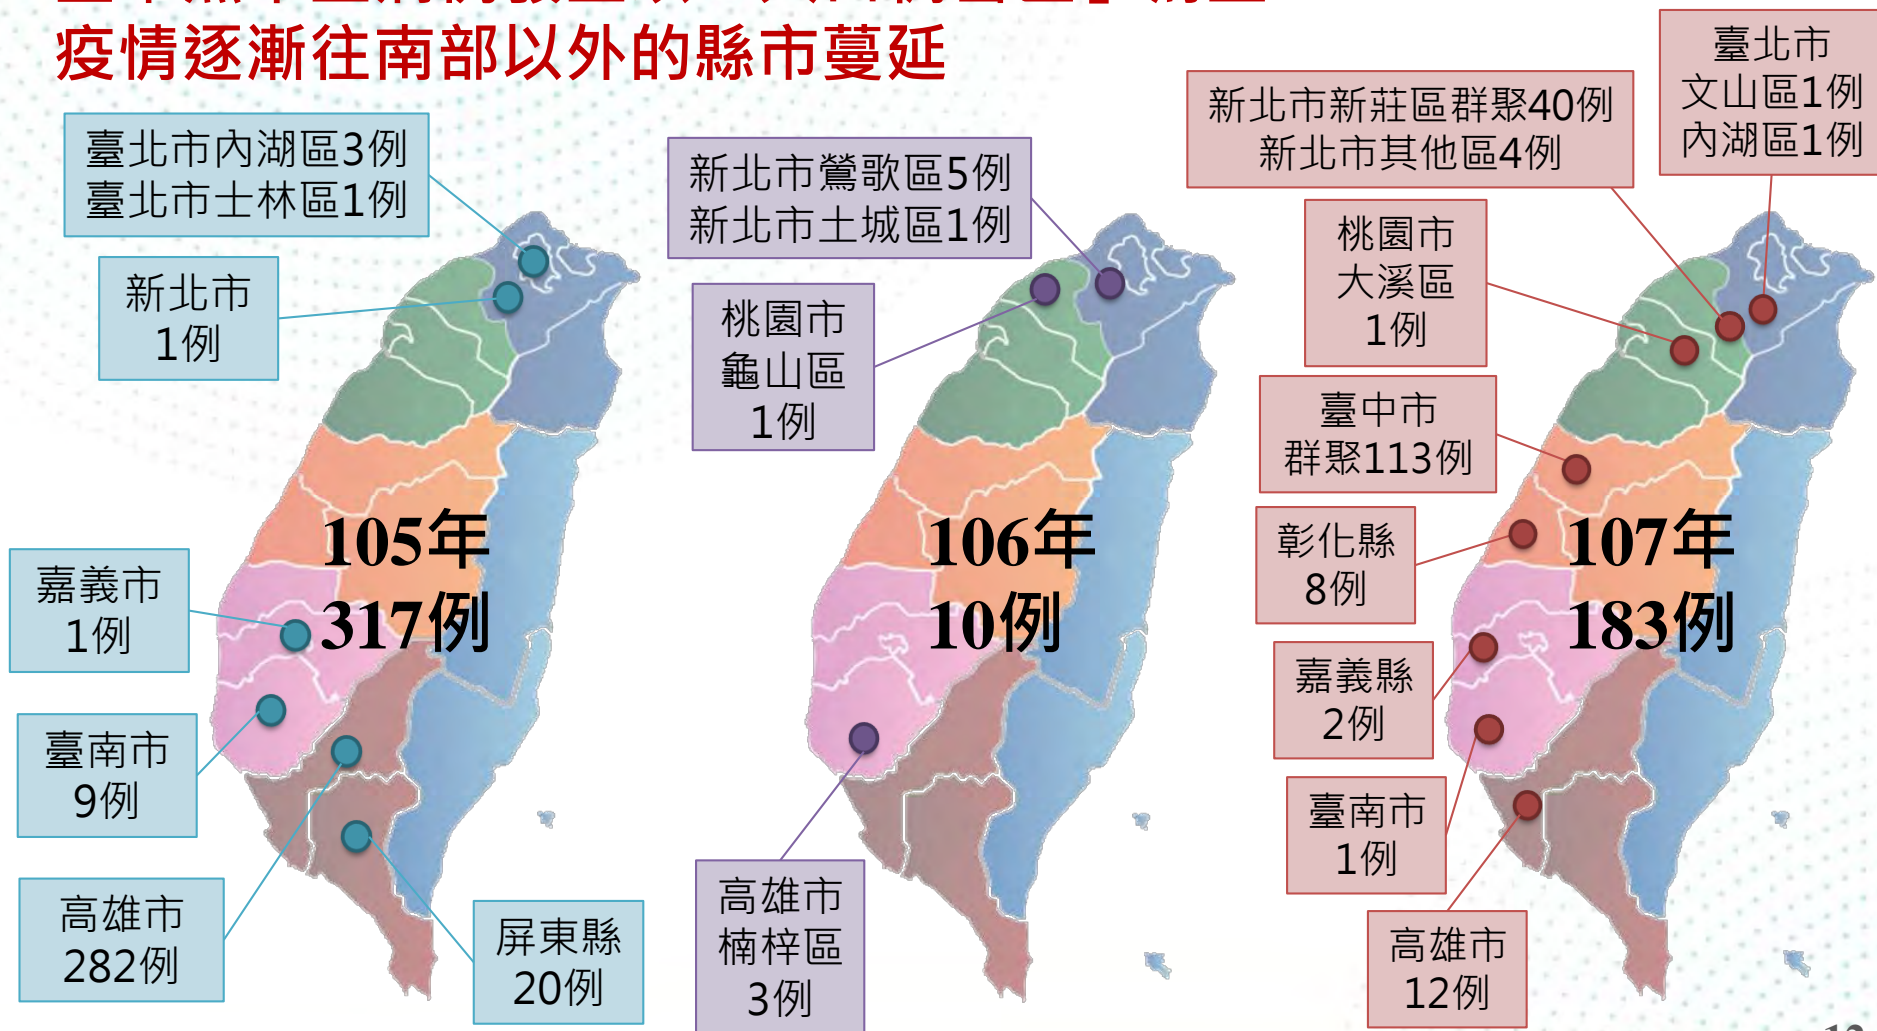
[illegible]
疫情逐漸往南部以外的縣市蔓延

臺北市內湖區3例
臺北市士林區1例

新北市
1例

105年
317例

嘉義市
1例

臺南市
9例

高雄市
282例

屏東縣
20例

新北市鶯歌區5例
新北市土城區1例

桃園市
龜山區
1例

106年
10例

高雄市
楠梓區
3例

新北市新莊區群聚40例
新北市其他區4例

臺北市
文山區1例
內湖區1例

桃園市
大溪區
1例

臺中市
群聚113例

彰化縣
8例

107年
183例

嘉義縣
2例

臺南市
1例

高雄市
12例